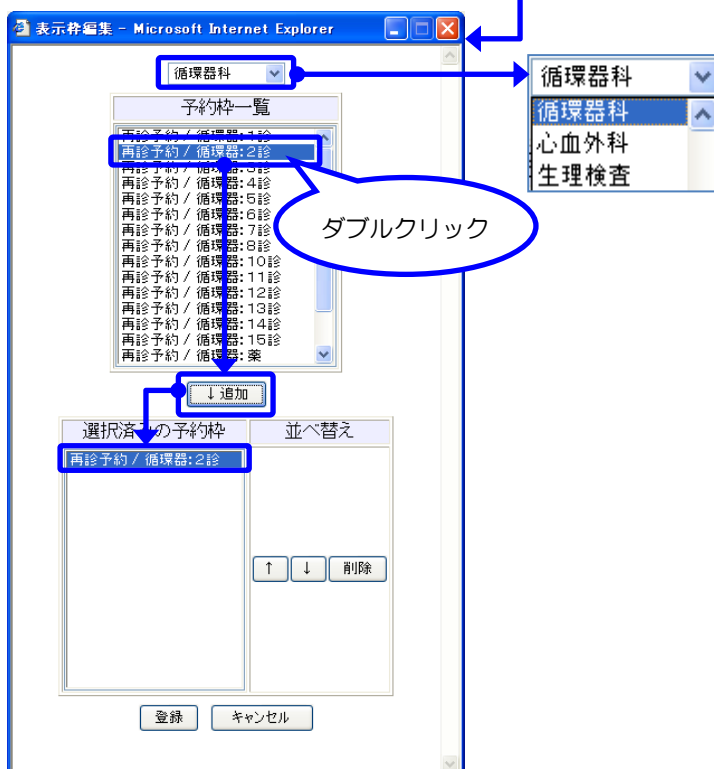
表示枠編集 - Microsoft Internet Explorer

循環器科

予約枠一覧

再診予約 / 循環器:1診
再診予約 / 循環器:2診
再診予約 / 循環器:3診
再診予約 / 循環器:4診
再診予約 / 循環器:5診
再診予約 / 循環器:6診
再診予約 / 循環器:7診
再診予約 / 循環器:8診
再診予約 / 循環器:10診
再診予約 / 循環器:11診
再診予約 / 循環器:12診
再診予約 / 循環器:13診
再診予約 / 循環器:14診
再診予約 / 循環器:15診
再診予約 / 循環器:薬

ダブルクリック

↓追加

選択済みの予約枠

並べ替え

再診予約 / 循環器:2診

↑ ↓ 削除

登録 キャンセル

循環器科

循環器科
心血外科
生理検査